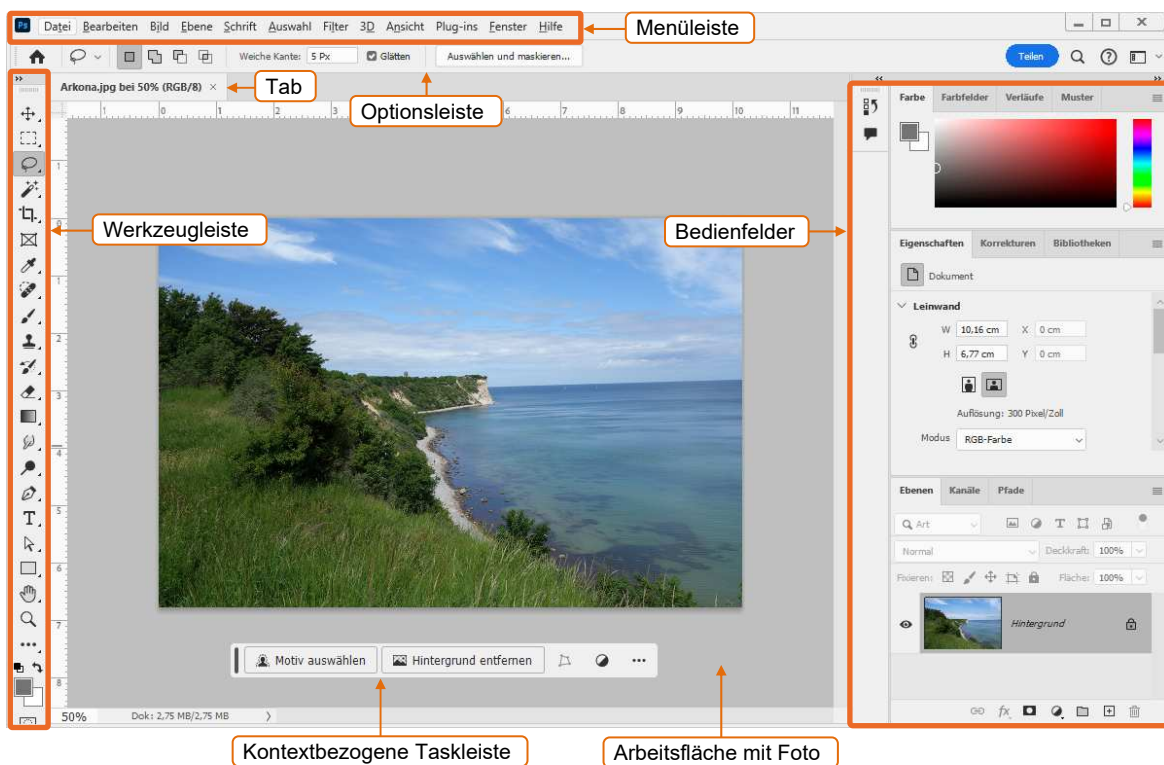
Ps Datei Bearbeiten Bild Ebene Schrift Auswahl Filter 3D Ansicht Plug-ins Fenster Hilfe

Menüleiste

Weiche Kante: 5 Px Glätten Auswählen und maskieren...

Teilen

Arkona.jpg bei 50% (RGB/8) ×

Tab

Optionsleiste

Werkzeugleiste

Bedienfelder

Farbe Farbfelder Verläufe Muster

Eigenschaften Korrekturen Bibliotheken

Dokument

Leinwand

W 10,16 cm X 0 cm

H 6,77 cm Y 0 cm

Auflösung: 300 Pixel/Zoll

Modus RGB-Farbe

Ebenen Kanäle Pfade

Art

Normal Deckkraft: 100%

Fixieren: Fläche: 100%

Hintergrund

Motiv auswählen Hintergrund entfernen

50% Dok: 2,75 MB/2,75 MB

Kontextbezogene Taskleiste

Arbeitsfläche mit Foto